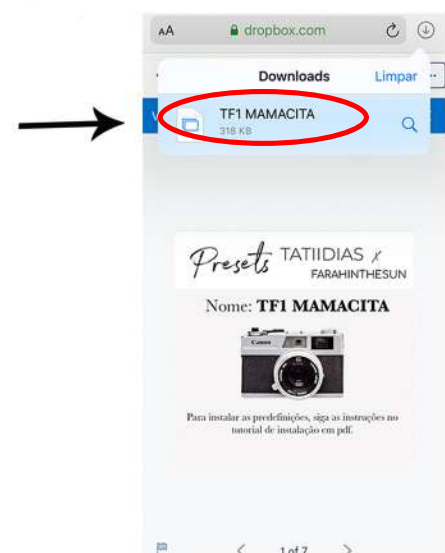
AA dropbox.com

Downloads Limpar

TF1 MAMACITA
318 KB

Presets TATIIDIAS x FARAHINTHESUN

Nome: TF1 MAMACITA

Canon

Para instalar as predefinições, siga as instruções no tutorial de instalação em pdf.

1 of 7